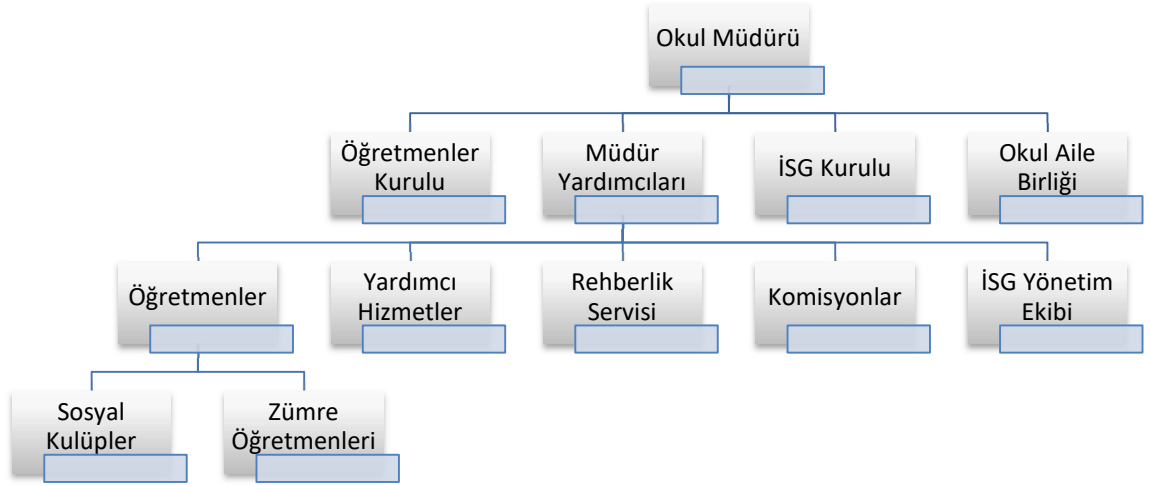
Okul Müdürü

Öğretmenler Kurulu

Müdür Yardımcıları

İSG Kurulu

Okul Aile Birliği

Öğretmenler

Yardımcı Hizmetler

Rehberlik Servisi

Komisyonlar

İSG Yönetim Ekibi

Sosyal Kulüpler

Zümre Öğretmenleri